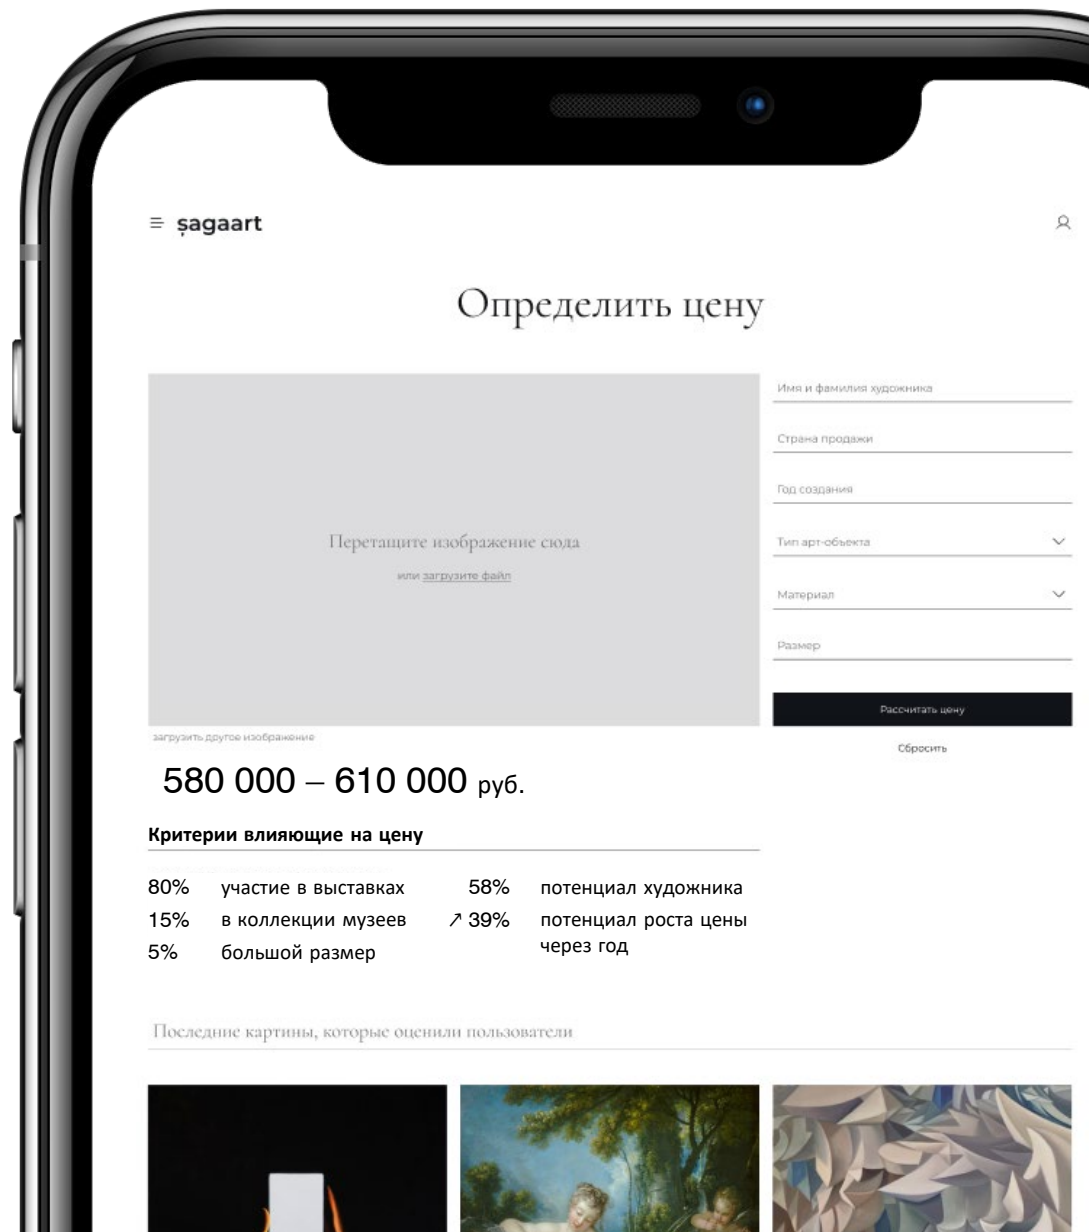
≡ șagaart

Определить цену

Перетащите изображение сюда

или загрузите файл

загрузить другое изображение

Имя и фамилия художника

Страна продажи

Год создания

Тип арт-объекта

Материал

Размер

Рассчитать цену

Сбросить

580 000 – 610 000 руб.

Критерии влияющие на цену

80% участие в выставках
15% в коллекции музеев
5% большой размер

58% потенциал художника
↗ 39% потенциал роста цены через год

Последние картины, которые оценили пользователи